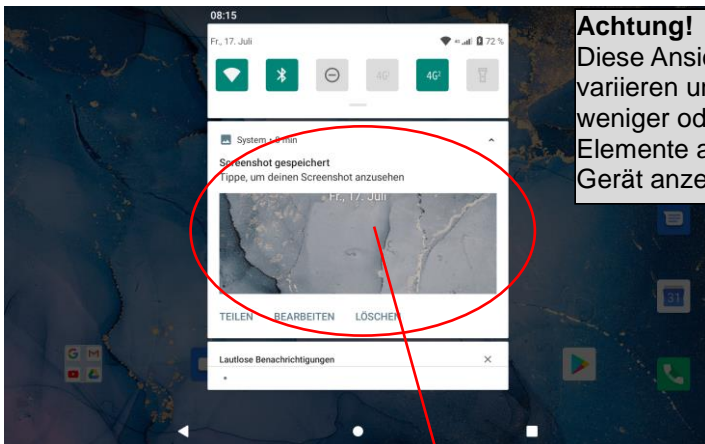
08:15

Fr., 17. Juli

72 %

4G

4G

System • 0 min

Screenshot gespeichert

Tippe, um deinen Screenshot anzusehen

Fr., 17. Juli

TEILEN BEARBEITEN LÖSCHEN

Lautlose Benachrichtigungen

31

**Achtung!**
Diese Ansi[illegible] variieren u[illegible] weniger od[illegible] Elemente a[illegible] Gerät anze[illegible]